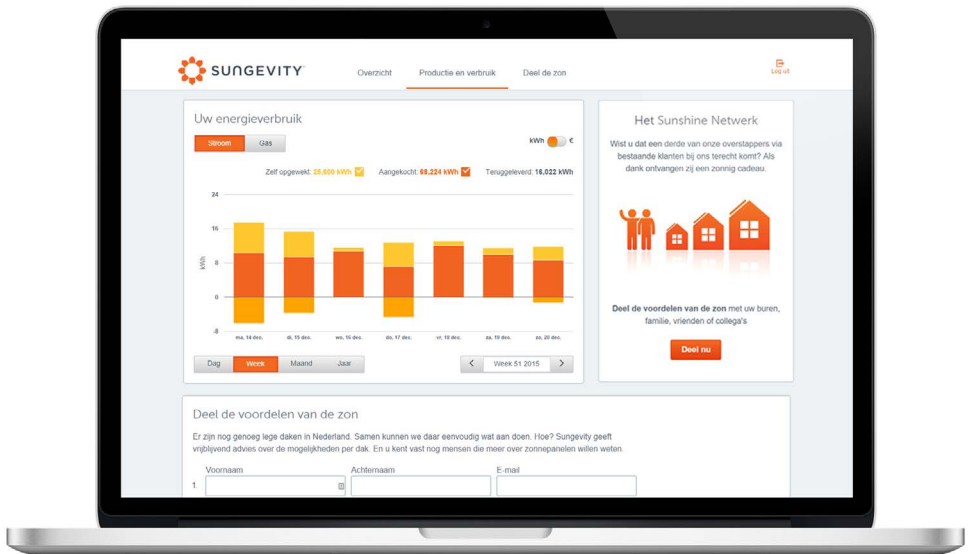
SUNGEVITY

Overzicht Productie en verbruik Deel de zon

Log uit

Uw energieverbruik

Stroom Gas

kWh €

Zelf opgewekt: 29,600 kWh Aangekocht: 88,224 kWh Teruggeleverd: 16,022 kWh

24

16

8

0

-8

kWh

ma. 14 dec. di. 15 dec. wo. 16 dec. do. 17 dec. vr. 18 dec. za. 19 dec. zo. 20 dec.

Dag Week Maand Jaar

Week 51 2015

Het Sunshine Netwerk

Wist u dat een derde van onze overstappers via bestaande klanten bij ons terecht komt? Als dank ontvangen zij een zonnig cadeau.

Deel de voordelen van de zon met uw buren, familie, vrienden of collega's

Deel nu

Deel de voordelen van de zon

Er zijn nog genoeg lege daken in Nederland. Samen kunnen we daar eenvoudig wat aan doen. Hoe? Sungevity geeft vrijblijvend advies over de mogelijkheden per dak. En u kent vast nog mensen die meer over zonnepanelen willen weten.

Voornaam Achternaam E-mail

1.